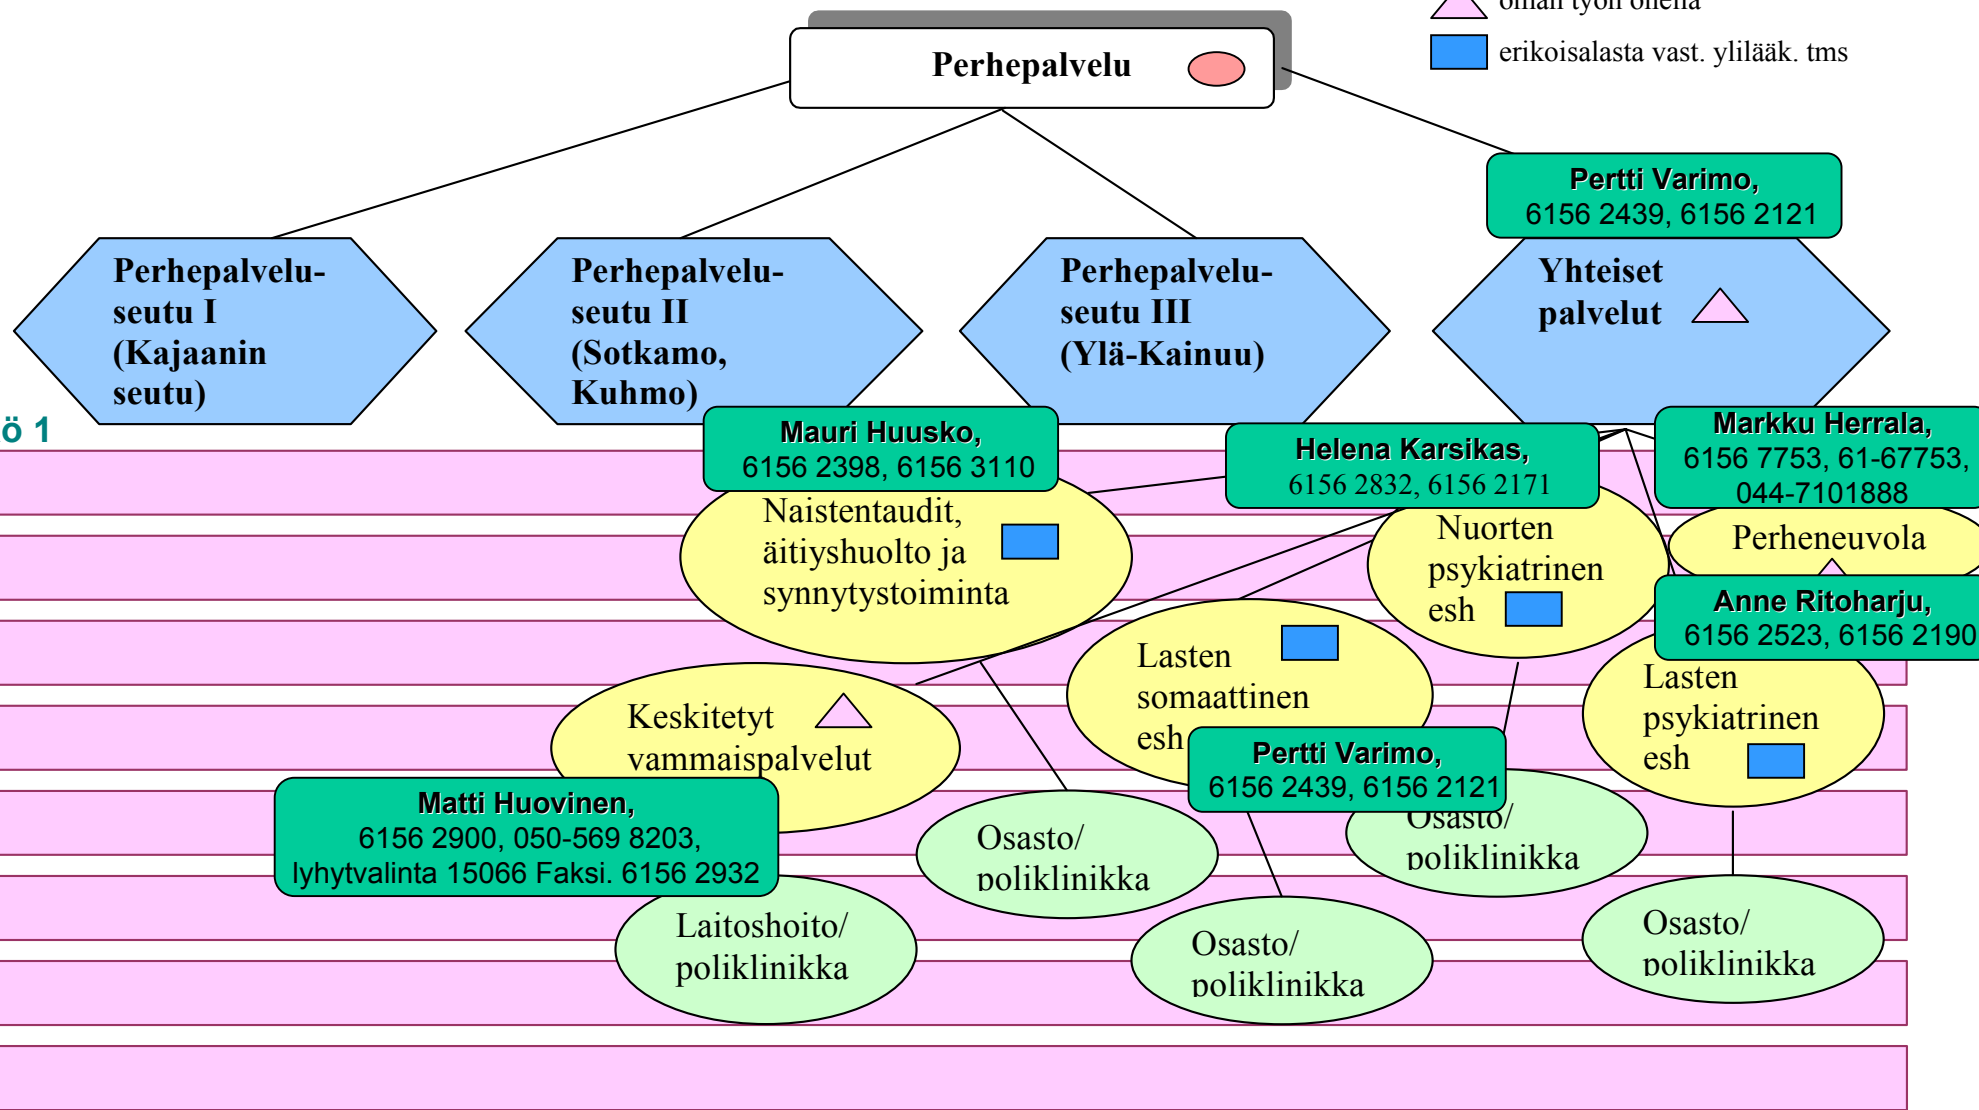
oman työn ohella

erikoisalasta vast. ylilääk. tms

Perhepalvelu

Perhepalveluseutu I (Kajaanin seutu)

Perhepalveluseutu II (Sotkamo, Kuhmo)

Perhepalveluseutu III (Ylä-Kainuu)

Pertti Varimo, 6156 2439, 6156 2121

Yhteiset palvelut

ö 1

Mauri Huusko, 6156 2398, 6156 3110

Helena Karsikas, 6156 2832, 6156 2171

Markku Herrala, 6156 7753, 61-67753, 044-7101888

Naistentaudit, äitiyshuolto ja synnytystoiminta

Nuorten psykiatrinen esh

Perheneuvola

Anne Ritoharju, 6156 2523, 6156 2190

Lasten somaattinen esh

Lasten psykiatrinen esh

Keskitetyt vammaispalvelut

Pertti Varimo, 6156 2439, 6156 2121

Matti Huovinen, 6156 2900, 050-569 8203, lyhytvalinta 15066 Faksi. 6156 2932

Osasto/ poliklinikka

Osasto/ poliklinikka

Laitoshoito/ poliklinikka

Osasto/ poliklinikka

Osasto/ poliklinikka